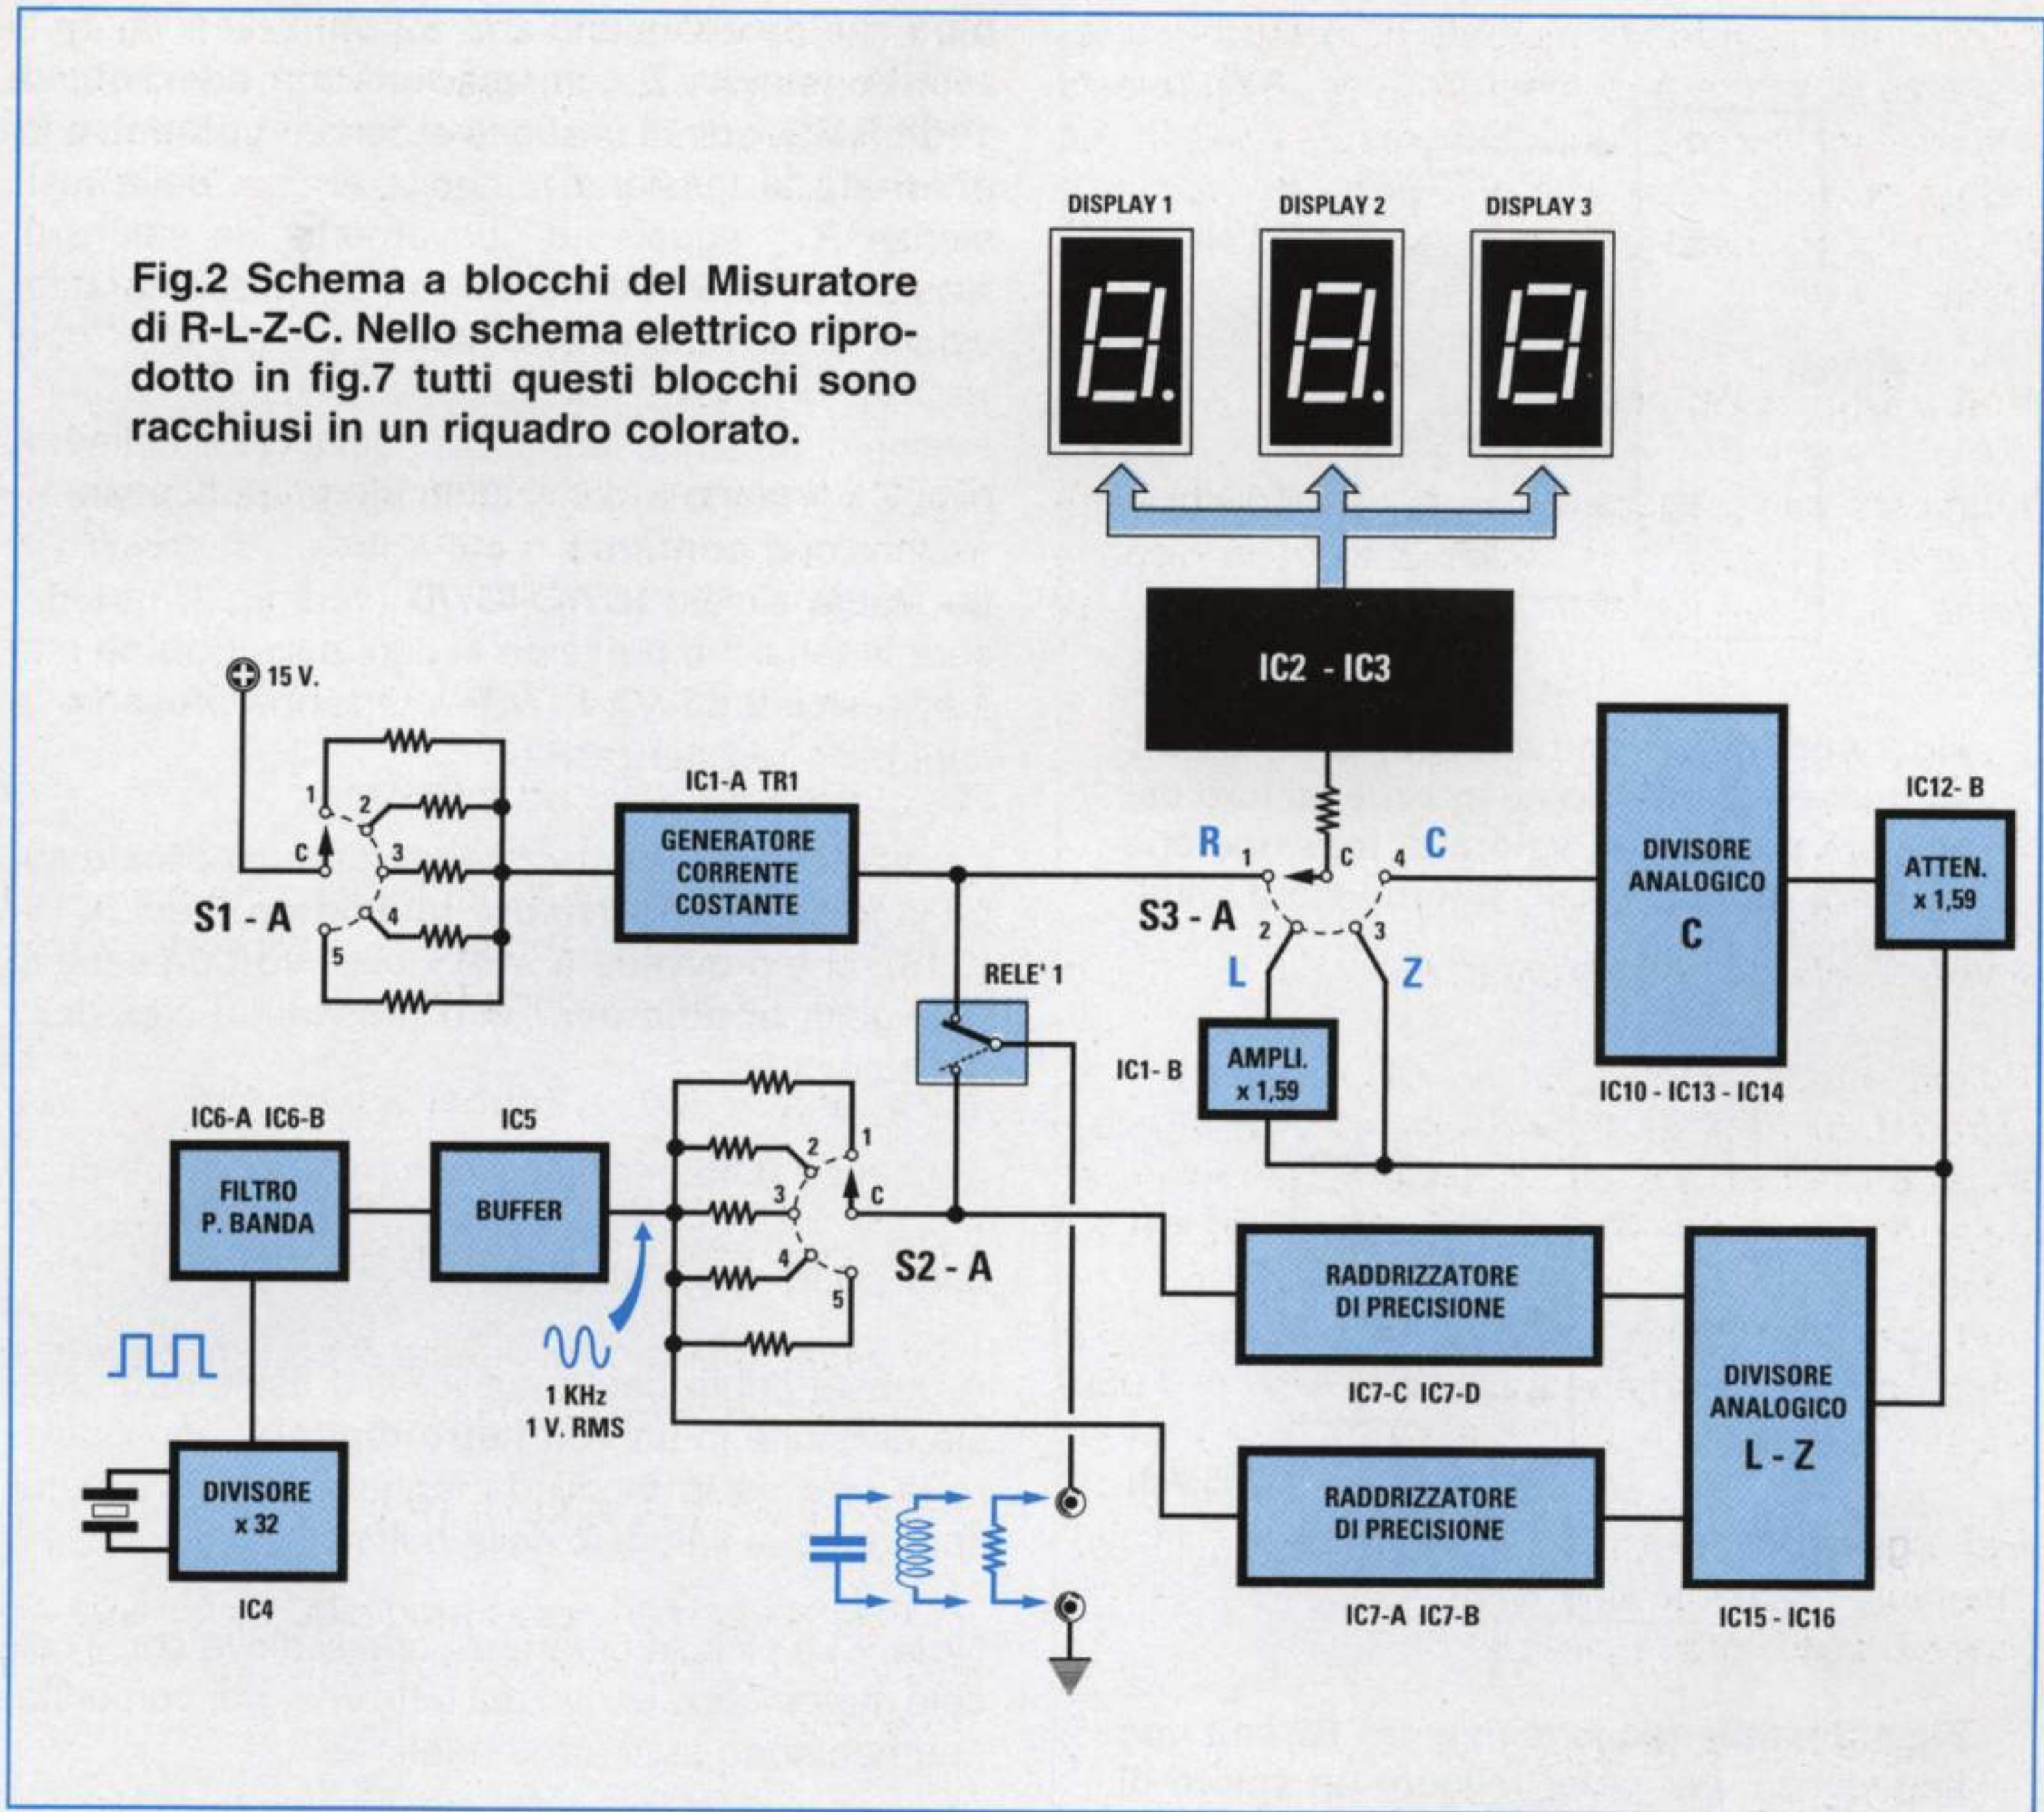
Fig.2 Schema a blocchi del Misuratore di R-L-Z-C. Nello schema elettrico riprodotto in fig.7 tutti questi blocchi sono racchiusi in un riquadro colorato.

DISPLAY 1
DISPLAY 2
DISPLAY 3

IC2 - IC3

15 V.

1
2
C
3
4
5
S1 - A

IC1-A TR1
GENERATORE CORRENTE COSTANTE

R
1
C
4
C
S3 - A
2
3
L
Z

DIVISORE ANALOGICO
C
IC10 - IC13 - IC14

IC12- B
ATTEN. x 1,59

RELE' 1

IC1- B
AMPLI. x 1,59

IC6-A IC6-B
FILTRO P. BANDA

IC5
BUFFER

1 KHz
1 V. RMS

2
1
3
C
4
5
S2 - A

RADDRIZZATORE DI PRECISIONE
IC7-C IC7-D

DIVISORE ANALOGICO
L - Z
IC15 - IC16

RADDRIZZATORE DI PRECISIONE
IC7-A IC7-B

DIVISORE x 32
IC4